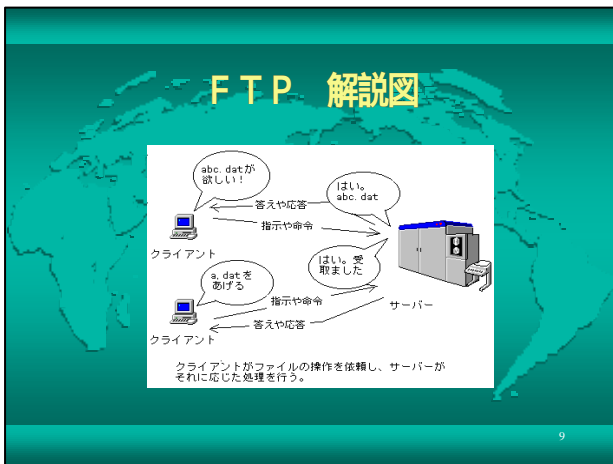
ＦＴＰ 解説図

abc. datが欲しい！

はい。abc. dat

答えや応答

指示や命令

クライアント

a. datをあげる

はい。受取ました

指示や命令

サーバー

答えや応答

クライアント

クライアントがファイルの操作を依頼し、サーバーがそれに応じた処理を行う。

9